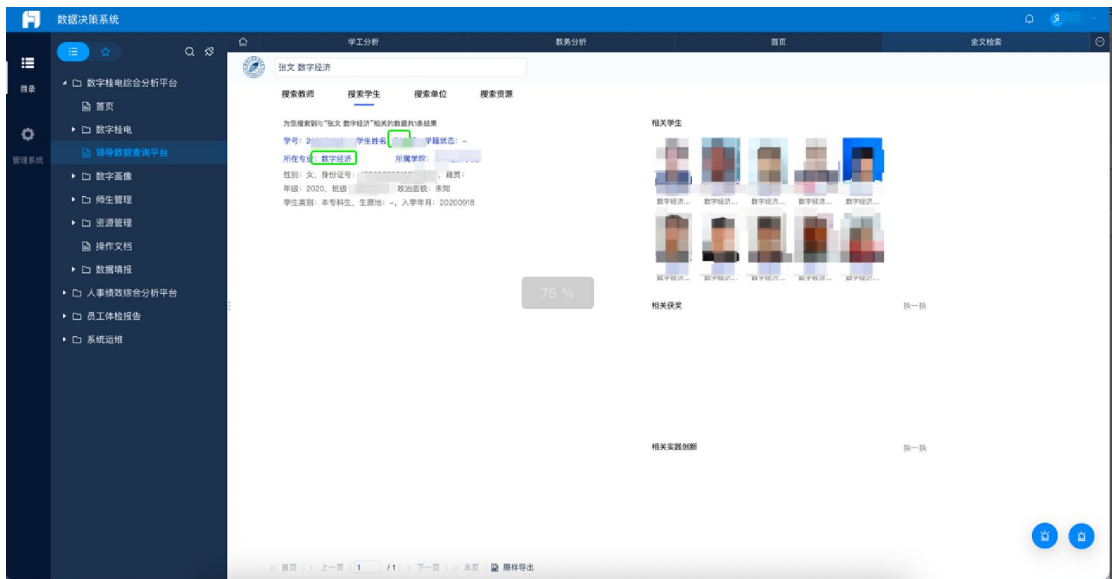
数据决策系统

目录

管理系统

数字桂电综合分析平台
首页
数字桂电
领导数据查询平台
数字画像
师生管理
资源管理
操作文档
数据填报
人事绩效综合分析平台
员工体检报告
系统运维

学工分析 | 教务分析 | 首页 | 全文检索

张文 数字经济

搜索教师 搜索学生 搜索单位 搜索资源

为您搜索到与"张文 数字经济"相关的数据共1条结果

学号：2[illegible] 学生姓名：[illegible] 学籍状态：–
所在专业：数字经济 所属学院：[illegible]
性别：女，身份证号：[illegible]，籍贯：
年级：2020，班级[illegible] 政治面貌：未知
学生类别：本专科生，生源地：–，入学年月：20200918

75 %

相关学生

数字经济... 数字经济... 数字经济... 数字经济... 数字经济...
数字经济... 数字经济... 数字经济... 数字经济... 数字经济...

相关获奖 换一换

相关实践创新 换一换

首页 上一页 1 /1 下一页 末页 原样导出